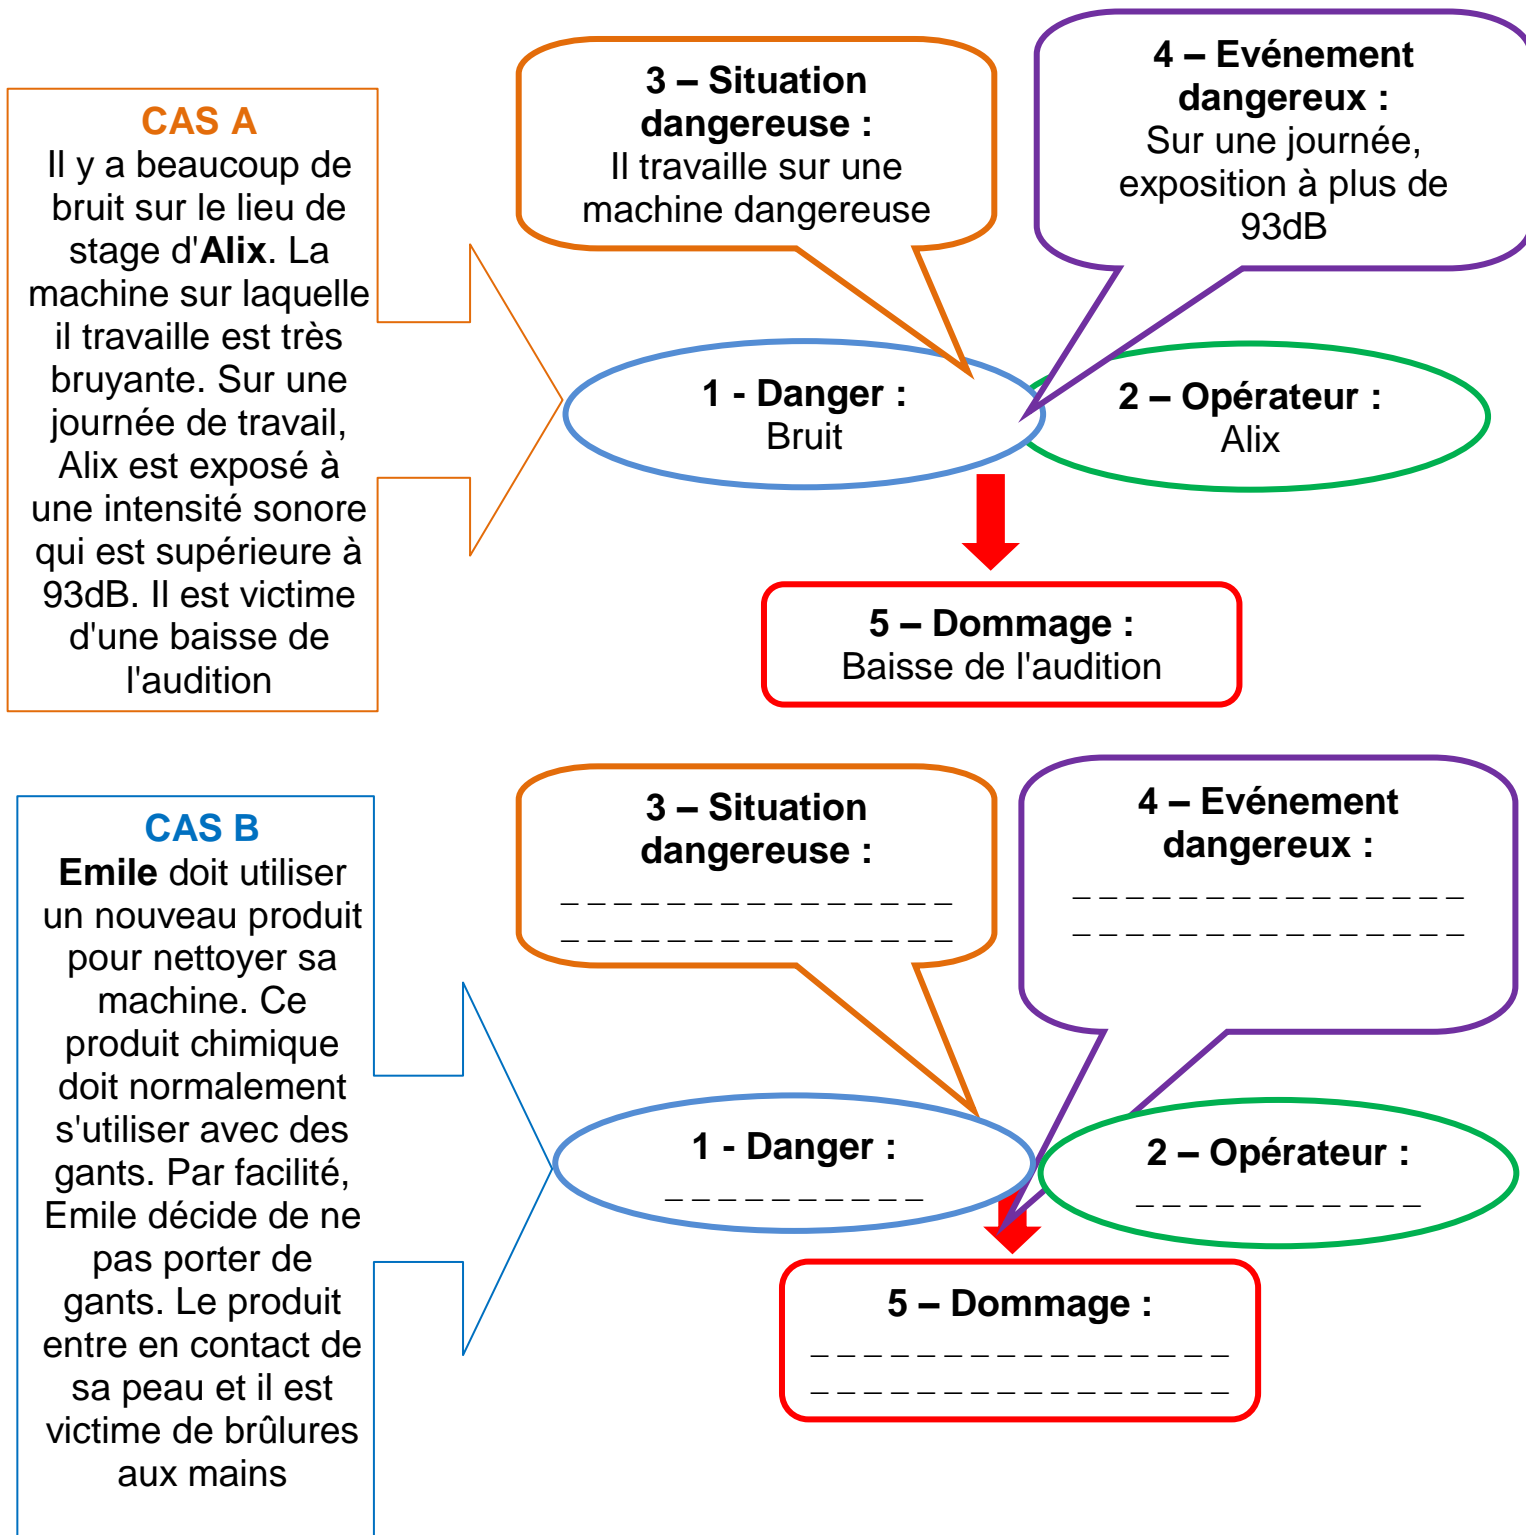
CAS A
Il y a beaucoup de bruit sur le lieu de stage d'**Alix**. La machine sur laquelle il travaille est très bruyante. Sur une journée de travail, Alix est exposé à une intensité sonore qui est supérieure à 93dB. Il est victime d'une baisse de l'audition

3 – Situation dangereuse :
Il travaille sur une machine dangereuse

4 – Evénement dangereux :
Sur une journée, exposition à plus de 93dB

1 - Danger :
Bruit

2 – Opérateur :
Alix

5 – Dommage :
Baisse de l'audition

CAS B
**Emile** doit utiliser un nouveau produit pour nettoyer sa machine. Ce produit chimique doit normalement s'utiliser avec des gants. Par facilité, Emile décide de ne pas porter de gants. Le produit entre en contact de sa peau et il est victime de brûlures aux mains

3 – Situation dangereuse :
_ _ _ _ _ _ _ _ _ _ _ _ _ _ _ _
_ _ _ _ _ _ _ _ _ _ _ _ _ _ _ _

4 – Evénement dangereux :
_ _ _ _ _ _ _ _ _ _ _ _ _ _ _ _
_ _ _ _ _ _ _ _ _ _ _ _ _ _ _ _

1 - Danger :
_ _ _ _ _ _ _ _ _ _ _

2 – Opérateur :
_ _ _ _ _ _ _ _ _ _ _ _

5 – Dommage :
_ _ _ _ _ _ _ _ _ _ _ _ _ _ _ _ _
_ _ _ _ _ _ _ _ _ _ _ _ _ _ _ _ _